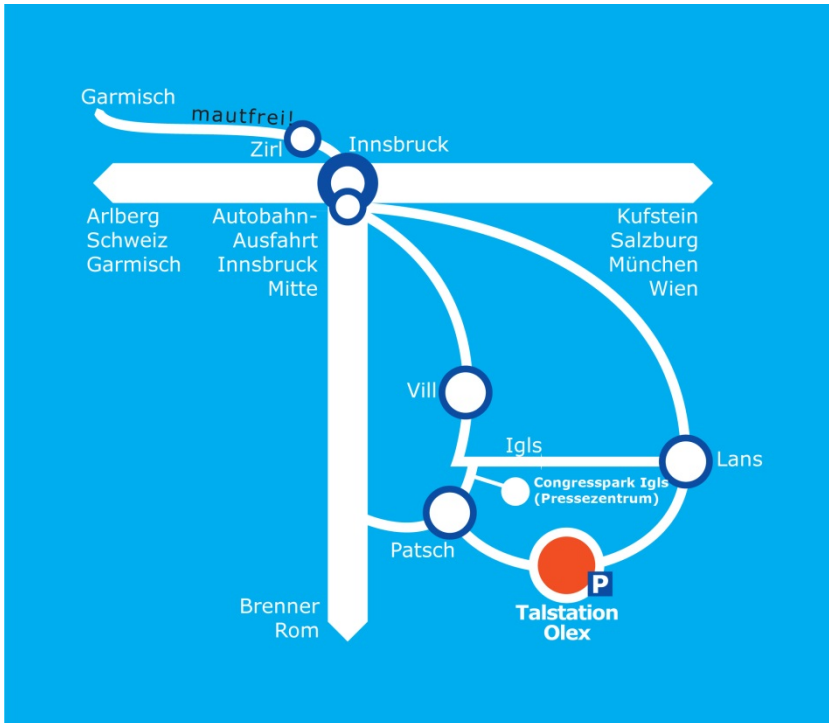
Garmisch
mautfrei!
Zirl
Innsbruck
Arlberg
Schweiz
Garmisch
Autobahn-
Ausfahrt
Innsbruck
Mitte
Kufstein
Salzburg
München
Wien
Vill
Igls
Lans
Congresspark Igls
(Pressezentrum)
Patsch
P
Talstation
Olex
Brenner
Rom